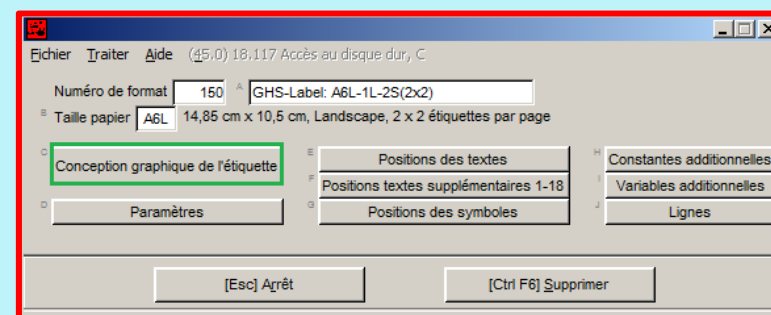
Fichier Traiter Aide (45.0) 18.117 Accès au disque dur, C

Numéro de format 150 A GHS-Label: A6L-1L-2S(2x2)

B Taille papier A6L 14,85 cm x 10,5 cm, Landscape, 2 x 2 étiquettes par page

C Conception graphique de l'étiquette

E Positions des textes

F Positions textes supplémentaires 1-18

H Constantes additionnelles

I Variables additionnelles

D Paramètres

G Positions des symboles

J Lignes

[Esc] Arrêt

[Ctrl F6] Supprimer